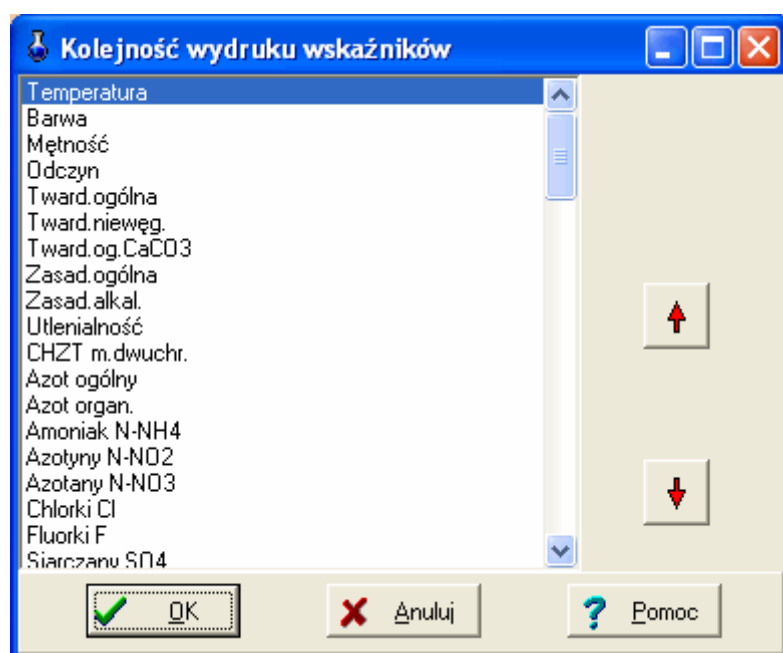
Kolejność wydruku wskaźników

Temperatura
Barwa
Mętność
Odczyn
Tward.ogólna
Tward.niewęg.
Tward.og.CaCO3
Zasad.ogólna
Zasad.alkal.
Utlenialność
CHZT m.dwuchr.
Azot ogólny
Azot organ.
Amoniak N-NH4
Azotyny N-NO2
Azotany N-NO3
Chlorki Cl
Fluorki F
Siarczany SO4

OK
Anuluj
Pomoc